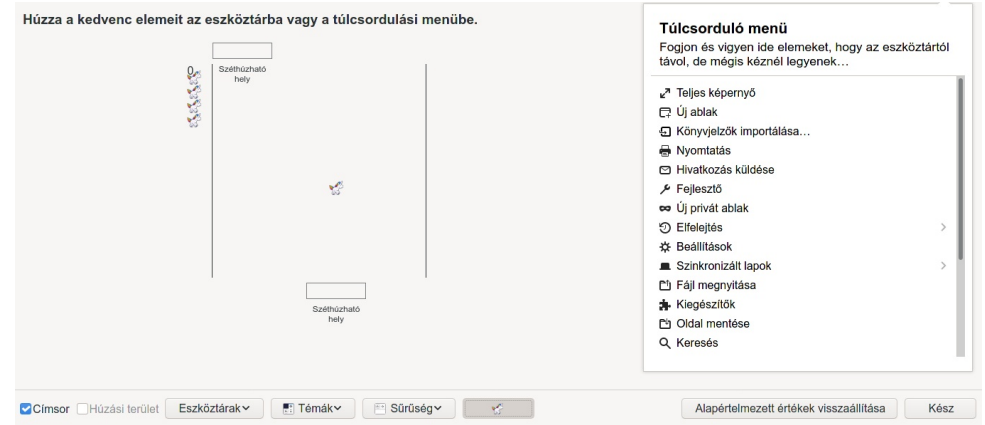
Húzza a kedvenc elemeit az eszköztárba vagy a túlcsordulási menübe.

Széthúzható hely

Széthúzható hely

Túlcsorduló menü
Fogjon és vigyen ide elemeket, hogy az eszköztártól távol, de mégis kéznél legyenek…

Teljes képernyő
Új ablak
Könyvjelzők importálása…
Nyomtatás
Hivatkozás küldése
Fejlesztő
Új privát ablak
Elfelejtés
Beállítások
Szinkronizált lapok
Fájl megnyitása
Kiegészítők
Oldal mentése
Keresés

Címsor Húzási terület Eszköztárak Témák Sűrűség Alapértelmezett értékek visszaállítása Kész